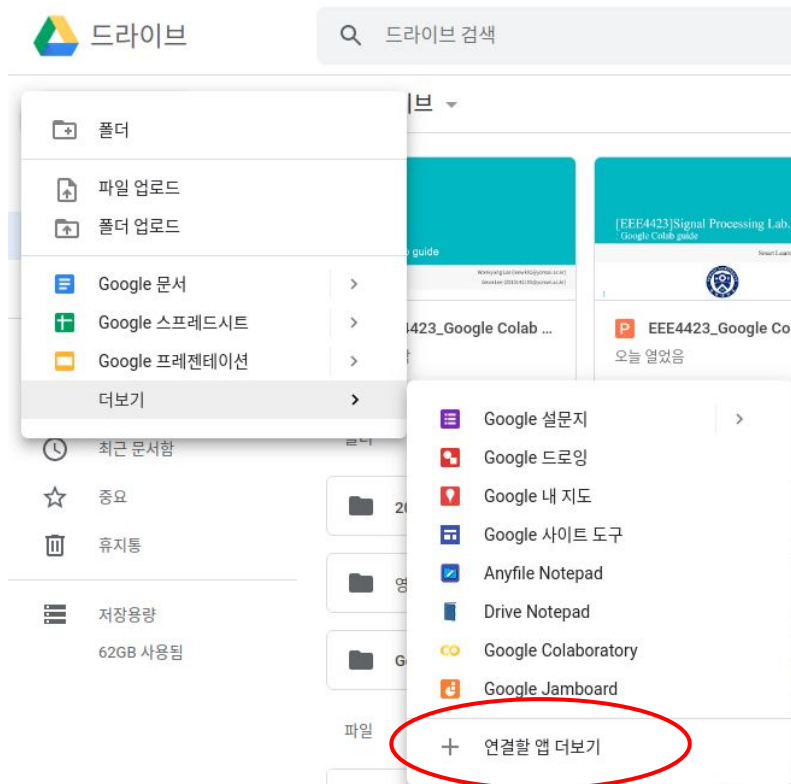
드라이브

드라이브 검색

폴더

파일 업로드

폴더 업로드

Google 문서

Google 스프레드시트

Google 프레젠테이션

더보기

최근 문서함

중요

휴지통

저장용량

62GB 사용됨

이브

guide

[EEE4423]Signal Processing Lab.
Google Colab guide

4423_Google Colab ...

EEE4423_Google Co

오늘 열었음

Google 설문지

Google 드로잉

Google 내 지도

Google 사이트 도구

Anyfile Notepad

Drive Notepad

Google Colaboratory

Google Jamboard

연결할 앱 더보기

파일